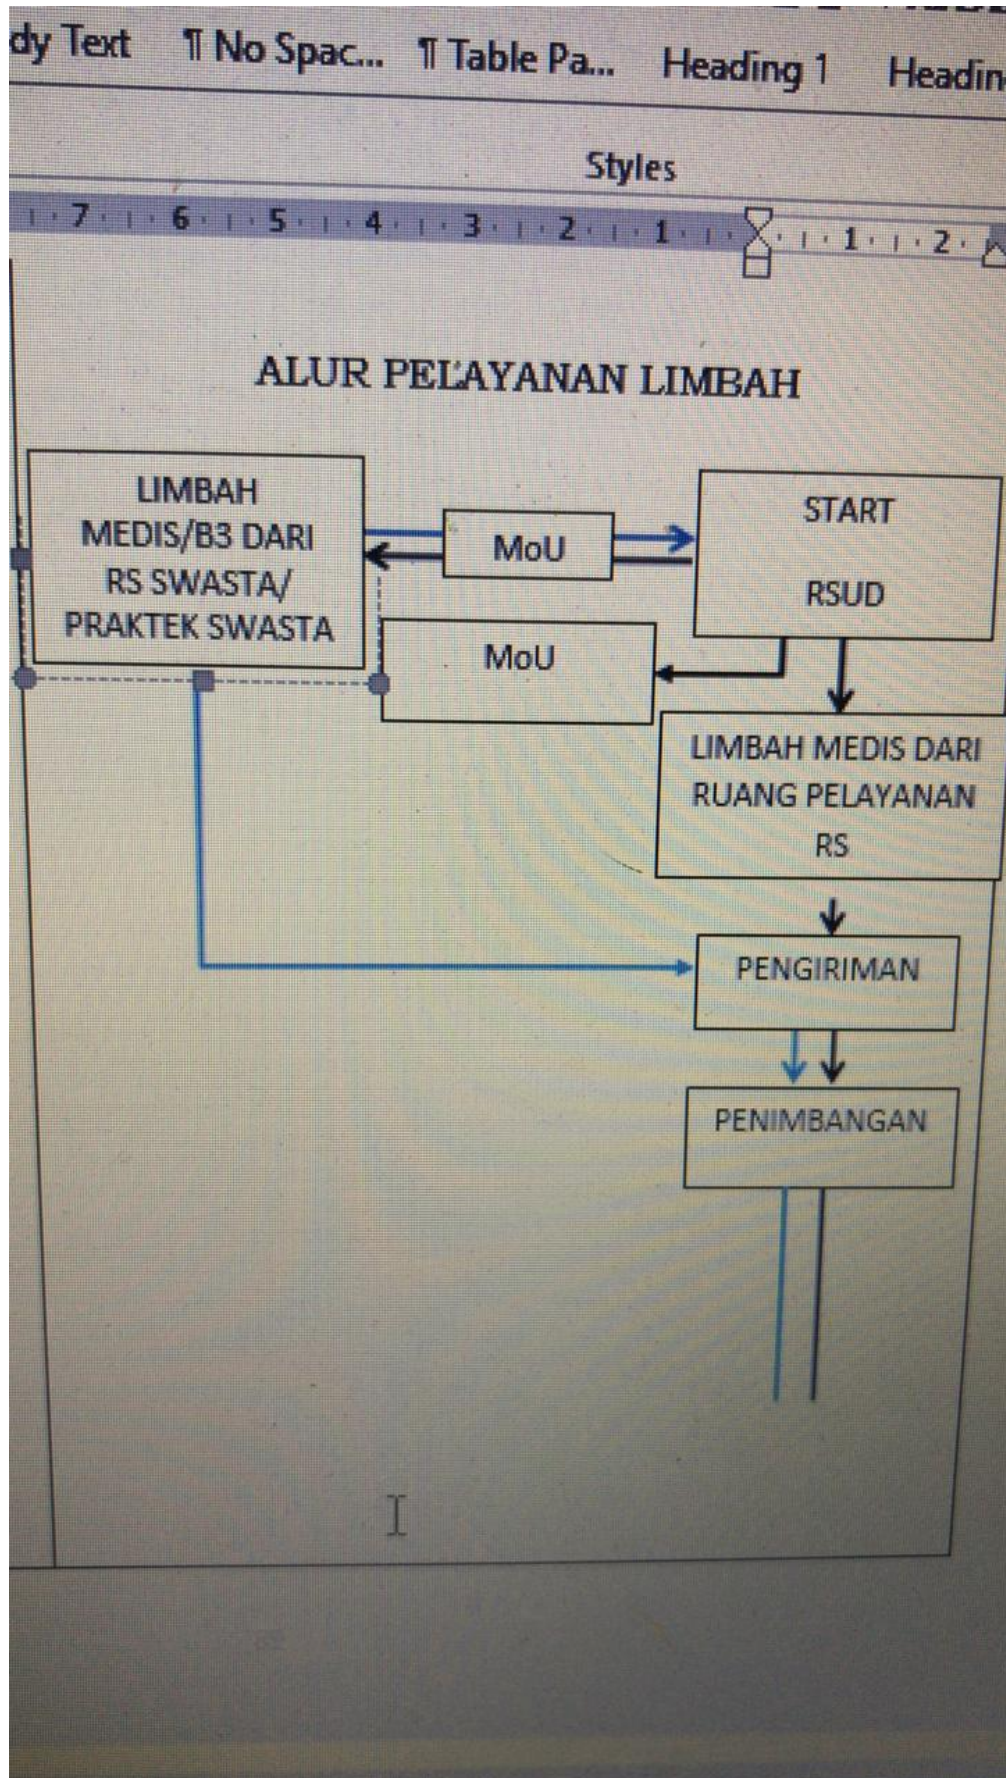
dy Text ¶ No Spac... ¶ Table Pa... Heading 1 Headin

Styles

7 6 5 4 3 2 1 1 2

ALUR PELAYANAN LIMBAH

LIMBAH MEDIS/B3 DARI RS SWASTA/ PRAKTEK SWASTA

MoU

START

RSUD

MoU

LIMBAH MEDIS DARI RUANG PELAYANAN RS

PENGIRIMAN

PENIMBANGAN